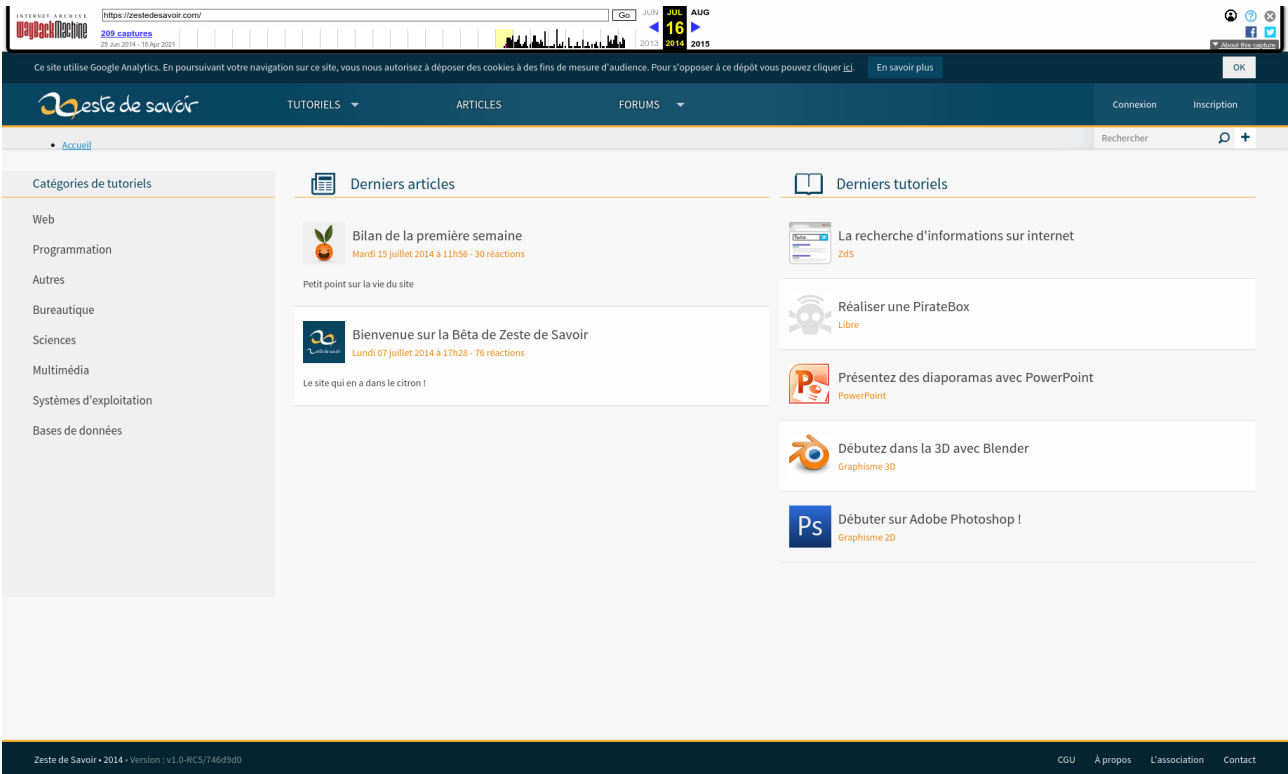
INTERNET ARCHIVE WaybackMachine
https://zestedesavoir.com/ Go
209 captures
25 Jun 2014 - 15 Apr 2021
JUN JUL AUG
16
2013 2014 2015
About this capture

Ce site utilise Google Analytics. En poursuivant votre navigation sur ce site, vous nous autorisez à déposer des cookies à des fins de mesure d'audience. Pour s'opposer à ce dépôt vous pouvez cliquer ici. En savoir plus OK

zeste de savoir
TUTORIELS ARTICLES FORUMS Connexion Inscription
Rechercher

• Accueil

Catégories de tutoriels
Web
Programmation
Autres
Bureautique
Sciences
Multimédia
Systèmes d'exploitation
Bases de données

Derniers articles

Bilan de la première semaine
Mardi 15 juillet 2014 à 11h56 - 30 réactions
Petit point sur la vie du site

Bienvenue sur la Bêta de Zeste de Savoir
Lundi 07 juillet 2014 à 17h28 - 76 réactions
Le site qui en a dans le citron !

Derniers tutoriels

La recherche d'informations sur internet
ZdS

Réaliser une PirateBox
Libre

Présentez des diaporamas avec PowerPoint
PowerPoint

Débutez dans la 3D avec Blender
Graphisme 3D

Débuter sur Adobe Photoshop !
Graphisme 2D

Zeste de Savoir • 2014 • Version : v1.0-RC5/746d9d0
CGU À propos L'association Contact